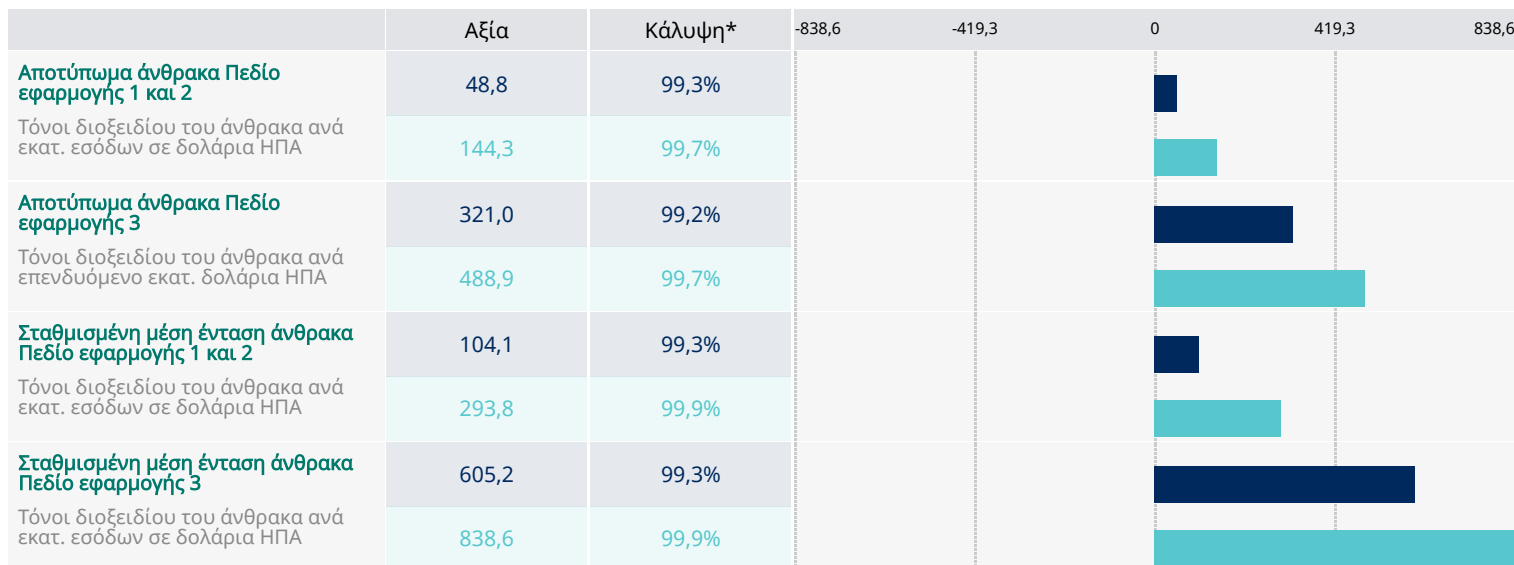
| | Αξία | Κάλυψη* | -838,6 -419,3 0 419,3 838,6 |
|---|---|---|---|
| Αποτύπωμα άνθρακα Πεδίο εφαρμογής 1 και 2 | 48,8 | 99,3% | |
| Τόνοι διοξειδίου του άνθρακα ανά εκατ. εσόδων σε δολάρια ΗΠΑ | 144,3 | 99,7% | |
| Αποτύπωμα άνθρακα Πεδίο εφαρμογής 3 | 321,0 | 99,2% | |
| Τόνοι διοξειδίου του άνθρακα ανά επενδυόμενο εκατ. δολάρια ΗΠΑ | 488,9 | 99,7% | |
| Σταθμισμένη μέση ένταση άνθρακα Πεδίο εφαρμογής 1 και 2 | 104,1 | 99,3% | |
| Τόνοι διοξειδίου του άνθρακα ανά εκατ. εσόδων σε δολάρια ΗΠΑ | 293,8 | 99,9% | |
| Σταθμισμένη μέση ένταση άνθρακα Πεδίο εφαρμογής 3 | 605,2 | 99,3% | |
| Τόνοι διοξειδίου του άνθρακα ανά εκατ. εσόδων σε δολάρια ΗΠΑ | 838,6 | 99,9% | |